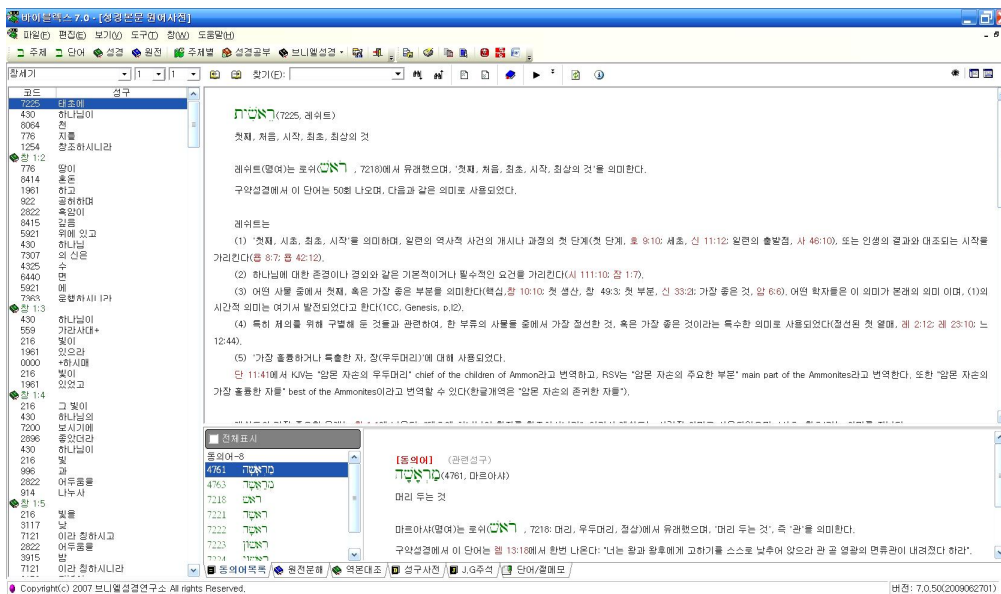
바이블렉스 7.0 - [성경본문 원어사전]

파일(F) 편집(E) 보기(V) 도구(T) 창(W) 도움말(H)

주제 단어 성경 원전 주제별 성경공부 브니엘성경

창세기 1 1 찾기(F):

| 코드 | 성구 |
|---|---|
| 7225 | 태초에 |
| 430 | 하나님이 |
| 8064 | 천 |
| 776 | 지를 |
| 1254 | 창조하시니라 |
| 창 1:2 | |
| 776 | 땅이 |
| 8414 | 혼돈 |
| 1961 | 하고 |
| 922 | 공허하며 |
| 2822 | 흑암이 |
| 8415 | 깊음 |
| 5921 | 위에 있고 |
| 430 | 하나님 |
| 7307 | 의 신은 |
| 4325 | 수 |
| 6440 | 면 |
| 5921 | 에 |
| 7363 | 운행하시니라 |
| 창 1:3 | |
| 430 | 하나님이 |
| 559 | 가라사대+ |
| 216 | 빛이 |
| 1961 | 있으라 |
| 0000 | +하시매 |
| 216 | 빛이 |
| 1961 | 있었고 |
| 창 1:4 | |
| 216 | 그 빛이 |
| 430 | 하나님의 |
| 7200 | 보시기에 |
| 2896 | 좋았더라 |
| 430 | 하나님이 |
| 216 | 빛 |
| 996 | 과 |
| 2822 | 어두움을 |
| 914 | 나누사 |
| 창 1:5 | |
| 216 | 빛을 |
| 3117 | 낮 |
| 7121 | 이라 칭하시고 |
| 2822 | 어두움을 |
| 3915 | 밤 |
| 7121 | 이라 칭하시니라 |

רֵאשִׁית(7225, 레쉬트)

첫째, 처음, 시작, 최초, 최상의 것

레쉬트(명여)는 로쉬(רֹאשׁ, 7218)에서 유래했으며, '첫째, 처음, 최초, 시작, 최상의 것'을 의미한다.

구약성경에서 이 단어는 50회 나오며, 다음과 같은 의미로 사용되었다.

레쉬트는

(1) '첫째, 시초, 최초, 시작'을 의미하며, 일련의 역사적 사건의 개시나 과정의 첫 단계(첫 단계, 호 9:10; 세초, 신 11:12; 일련의 출발점, 사 46:10), 또는 인생의 결과와 대조되는 시작을 가리킨다(룻 8:7; 욥 42:12).

(2) 하나님에 대한 존경이나 경외와 같은 기본적이거나 필수적인 요건을 가리킨다(시 111:10; 잠 1:7).

(3) 어떤 사물 중에서 첫째, 혹은 가장 좋은 부분을 의미한다(핵심,잠 10:10; 첫 생산, 창 49:3; 첫 부분, 신 33:21; 가장 좋은 것, 암 6:6). 어떤 학자들은 이 의미가 본래의 의미 이며, (1)의 시간적 의미는 여기서 발전되었다고 한다(1CC, Genesis, p.12).

(4) 특히 제의를 위해 구별해 둔 것들과 관련하여, 한 부류의 사물들 중에서 가장 정선한 것, 혹은 가장 좋은 것이라는 특수한 의미로 사용되었다(정선된 첫 열매, 레 2:12; 레 23:10; 느 12:44).

(5) '가장 훌륭하거나 특출한 자, 장(우두머리)'에 대해 사용되었다.

단 11:41에서 KJV는 "암몬 자손의 우두머리" chief of the children of Ammon라고 번역하고, RSV는 "암몬 자손의 주요한 부분" main part of the Ammonites라고 번역한다. 또한 "암몬 자손의 가장 훌륭한 자들" best of the Ammonites이라고 번역할 수 있다(한글개역은 "암몬 자손의 존귀한 자들").

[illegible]

전체표시
동의어-8
4761 מְרַאֲשָׁה
4763 מְרַאֲשָׁה
7218 רֹאשׁ
7221 רִאשָׁה
7222 רֹאשָׁה
7223 רִאשׁוֹן
7224 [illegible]

[동의어] (관련성구)
מְרַאֲשָׁה(4761, 마르아사)
머리 두는 것

마르아사(명여)는 로쉬(רֹאשׁ, 7218: 머리, 우두머리, 정상)에서 유래했으며, '머리 두는 것', 즉 '관'을 의미한다.

구약성경에서 이 단어는 렘 13:18에서 한번 나온다: "너는 왕과 왕후에게 고하기를 스스로 낮추어 앉으라 관 곧 영광의 면류관이 내려졌다 하라".

동의어목록 | 원전문해 | 역본대조 | 성구사전 | J.G주석 | 단어/열메모

Copyright(c) 2007 브니엘성경연구소 All rights Reserved.
버전: 7.0.50(2009062701)